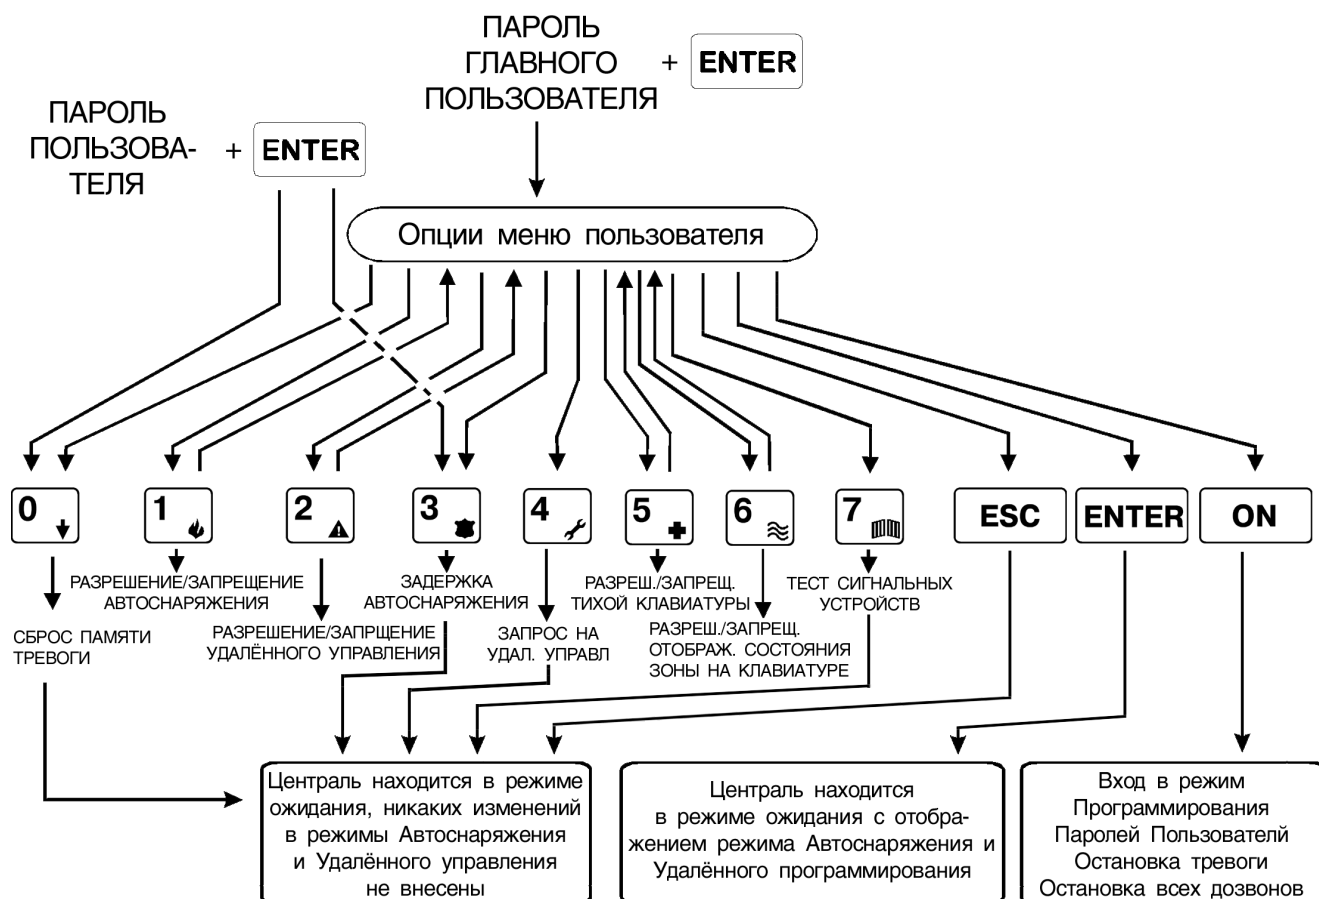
ПАРОЛЬ ГЛАВНОГО ПОЛЬЗОВАТЕЛЯ + ENTER

ПАРОЛЬ ПОЛЬЗОВАТЕЛЯ + ENTER

Опции меню пользователя

0

1

2

3

4

5

6

7

ESC

ENTER

ON

СБРОС ПАМЯТИ ТРЕВОГИ

РАЗРЕШЕНИЕ/ЗАПРЕЩЕНИЕ АВТОСНАРЯЖЕНИЯ

РАЗРЕШЕНИЕ/ЗАПРЩЕНИЕ УДАЛЁННОГО УПРАВЛЕНИЯ

ЗАДЕРЖКА АВТОСНАРЯЖЕНИЯ

ЗАПРОС НА УДАЛ. УПРАВЛ

РАЗРЕШ./ЗАПРЕЩ. ТИХОЙ КЛАВИАТУРЫ

РАЗРЕШ./ЗАПРЕЩ. ОТОБРАЖ. СОСТОЯНИЯ ЗОНЫ НА КЛАВИАТУРЕ

ТЕСТ СИГНАЛЬНЫХ УСТРОЙСТВ

Централь находится в режиме ожидания, никаких изменений в режимы Автоснаряжения и Удалённого управления не внесены

Централь находится в режиме ожидания с отображением режима Автоснаряжения и Удалённого программирования

Вход в режим Программирования Паролей Пользователй Остановка тревоги Остановка всех дозвонов